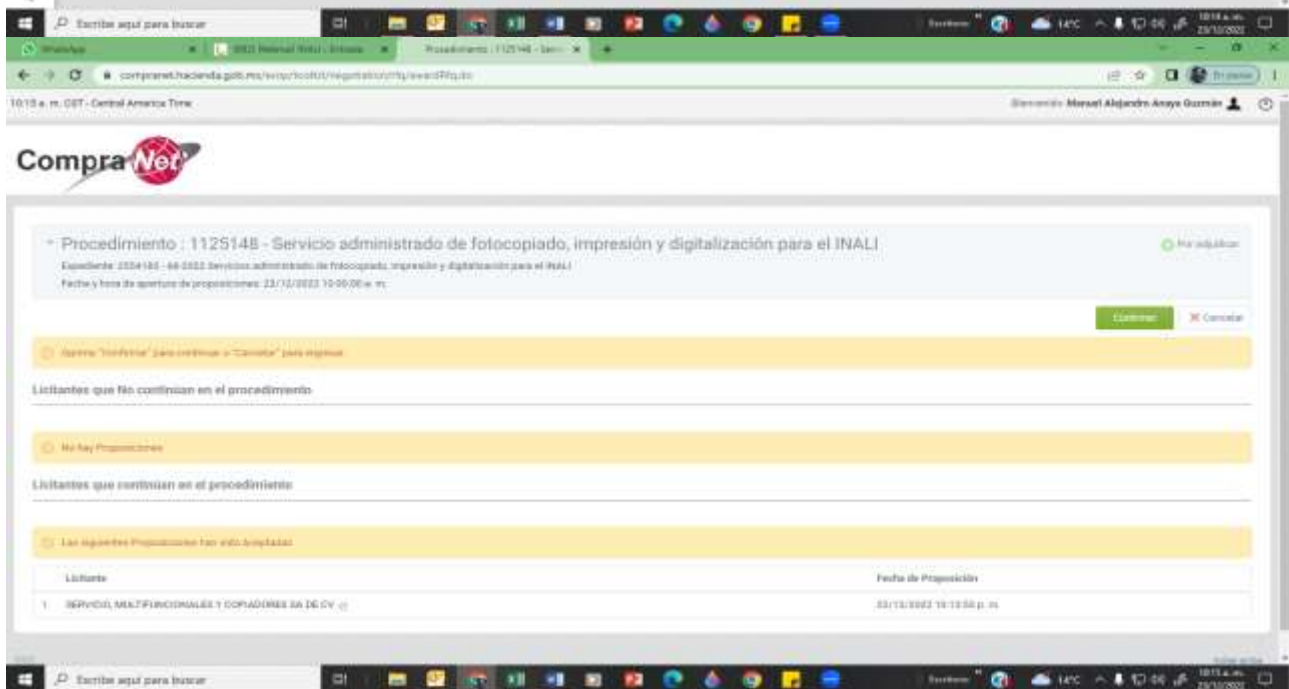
Escribe aquí para buscar

WhatsApp
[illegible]
Procedimiento : 1125148 - Servi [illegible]

compranet.hacienda.gob.mx/esop/toolkit/negotiation/rfq/awardRfq.do

10:15 a. m. CST - Central America Time

Bienvenido Manuel Alejandro Anaya Guzmán

CompraNet

Procedimiento : 1125148 - Servicio administrado de fotocopiado, impresión y digitalización para el INALI

Expediente: 2554165 - 68-2022 Servicio administrado de fotocopiado, impresión y digitalización para el INALI

Fecha y hora de apertura de proposiciones: 22/12/2022 10:00:00 a. m.

Por adjudicar

Confirmar

Cancelar

Oprima "Confirmar" para continuar o "Cancelar" para regresar.

Licitantes que No continúan en el procedimiento

No hay Proposiciones

Licitantes que continúan en el procedimiento

Las siguientes Proposiciones han sido Aceptadas

| Licitante | Fecha de Proposición |
|---|---|
| 1 SERVICIO, MULTIFUNCIONALES Y COPIADORES SA DE CV | 22/12/2022 10:13:50 p. m. |

Escribe aquí para buscar

14°C

10:15 a. m.
23/12/2022